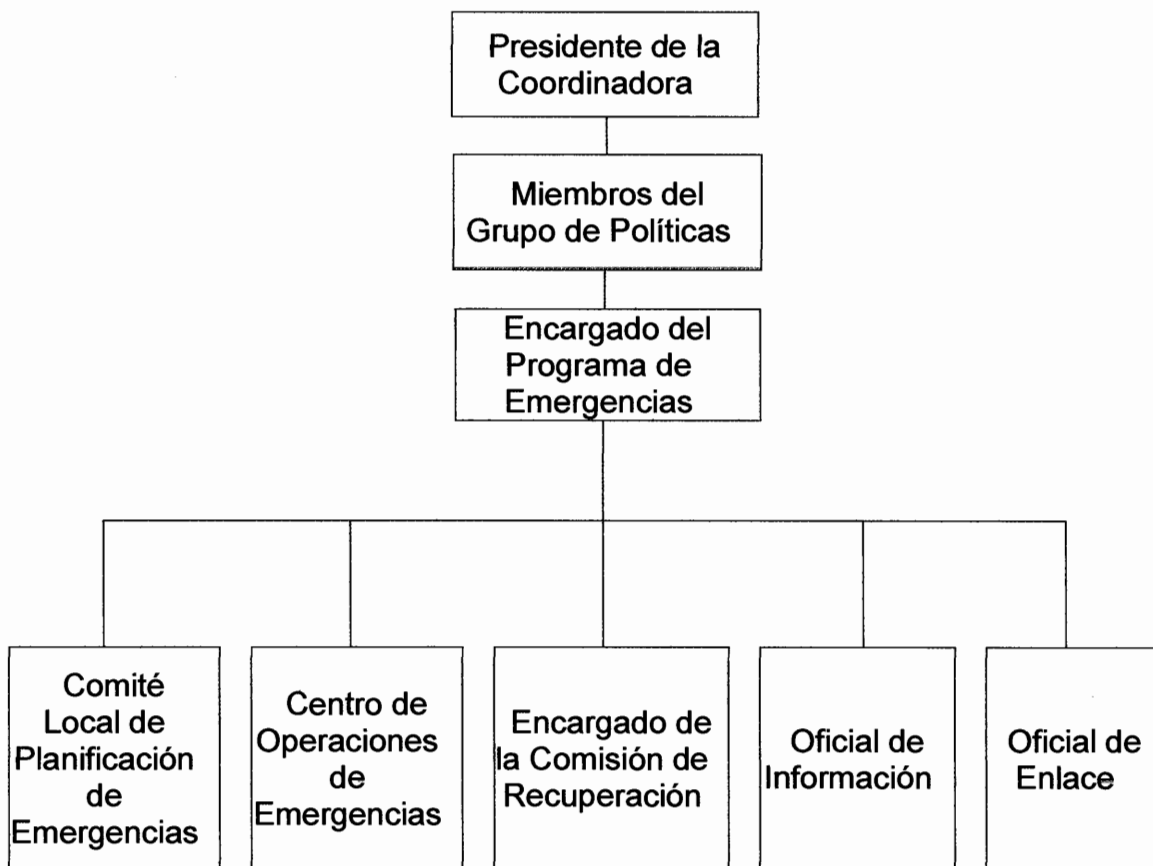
Presidente de la Coordinadora

Miembros del Grupo de Políticas

Encargado del Programa de Emergencias

Comité Local de Planificación de Emergencias

Centro de Operaciones de Emergencias

Encargado de la Comisión de Recuperación

Oficial de Información

Oficial de Enlace